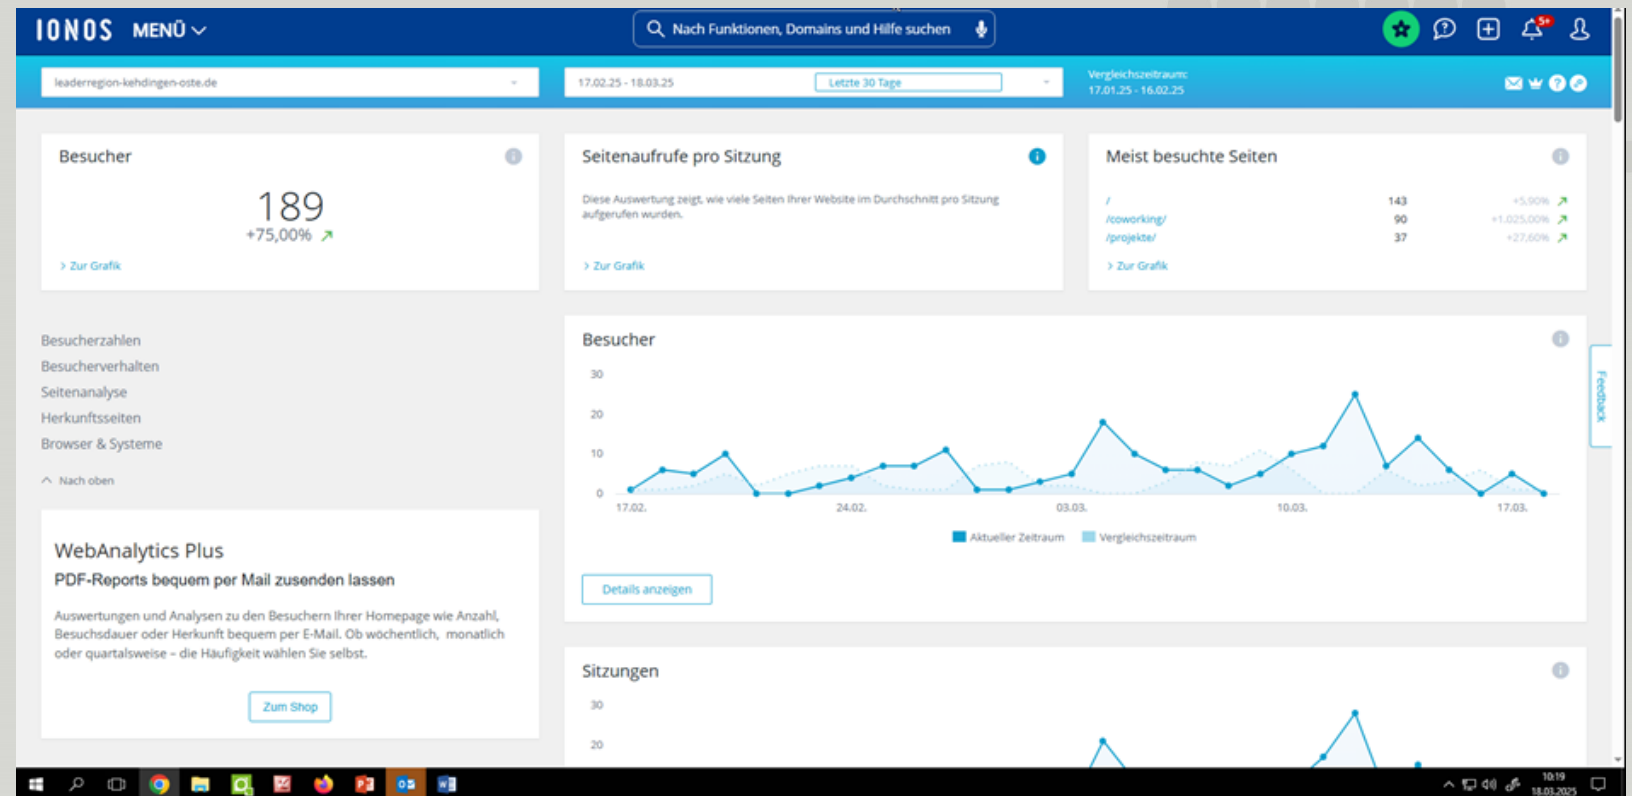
IONOS MENÜ

Nach Funktionen, Domains und Hilfe suchen

5+

leaderregion-kehdingen-oste.de

17.02.25 - 18.03.25

Letzte 30 Tage

Vergleichszeitraum: 17.01.25 - 16.02.25

Besucher

189

+75,00%

Zur Grafik

Seitenaufrufe pro Sitzung

Diese Auswertung zeigt, wie viele Seiten Ihrer Website im Durchschnitt pro Sitzung aufgerufen wurden.

Zur Grafik

Meist besuchte Seiten

| / | 143 | +5,90% |
|---|---|---|
| /coworking/ | 90 | +1.025,00% |
| /projekte/ | 37 | +27,60% |

Zur Grafik

Besucherzahlen
Besucherverhalten
Seitenanalyse
Herkunftsseiten
Browser & Systeme

Nach oben

WebAnalytics Plus

PDF-Reports bequem per Mail zusenden lassen

Auswertungen und Analysen zu den Besuchern Ihrer Homepage wie Anzahl, Besuchsdauer oder Herkunft bequem per E-Mail. Ob wöchentlich, monatlich oder quartalsweise – die Häufigkeit wählen Sie selbst.

Zum Shop

Besucher

30
20
10
0

17.02. 24.02. 03.03. 10.03. 17.03.

Aktueller Zeitraum Vergleichszeitraum

Details anzeigen

Feedback

Sitzungen

30
20

10:19
18.03.2025